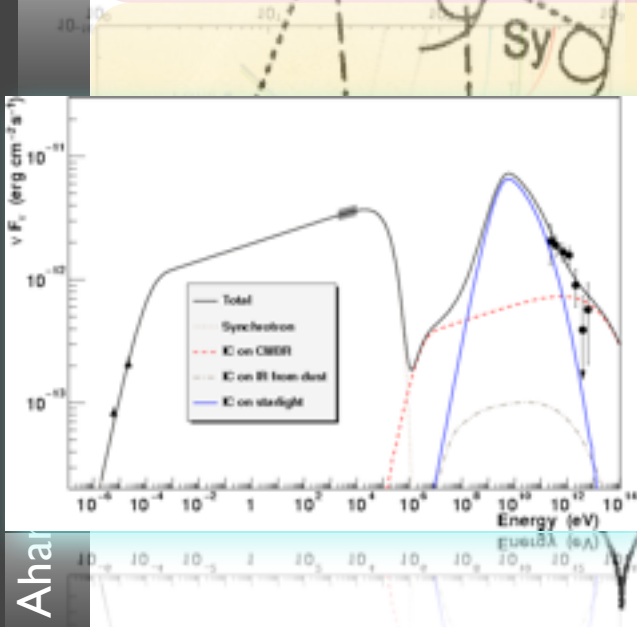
Sy

$\nu F_\nu$ (erg cm$^{-2}$s$^{-1}$)

$10^{-11}$

$10^{-12}$

$10^{-13}$

Total
Synchrotron
IC on CMBR
IC on IR from dust
IC on starlight

$10^{-6}$ $10^{-4}$ $10^{-2}$ 1 $10^{2}$ $10^{4}$ $10^{6}$ $10^{8}$ $10^{10}$ $10^{12}$ $10^{14}$

Energy (eV)

Ahar